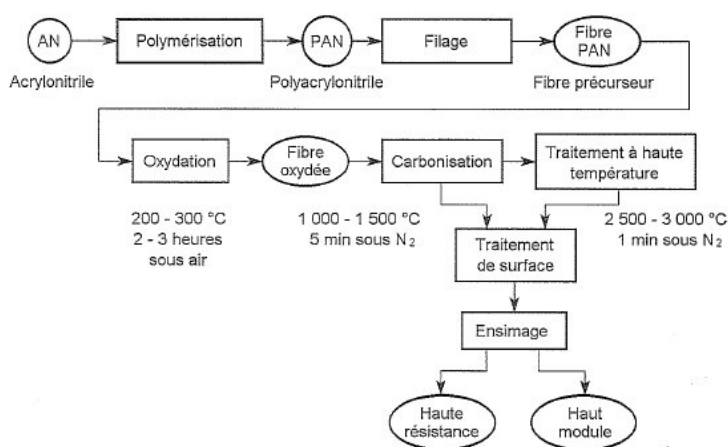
AN

Acrylonitrile

Polymérisation

PAN

Polyacrylonitrile

Filage

Fibre PAN

Fibre précurseur

Oxydation

200 - 300 °C
2 - 3 heures
sous air

Fibre oxydée

Carbonisation

1 000 - 1 500 °C
5 min sous $N_2$

Traitement à haute température

2 500 - 3 000 °C
1 min sous $N_2$

Traitement de surface

Ensimage

Haute résistance

Haut module